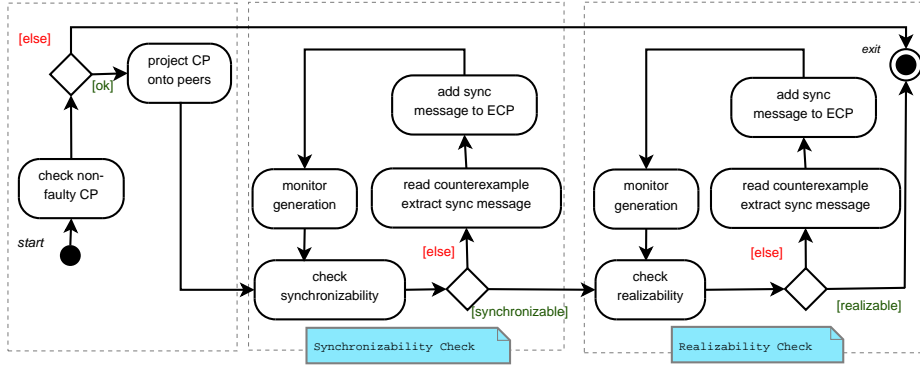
[else]

exit

project CP onto peers

[ok]

add sync message to ECP

add sync message to ECP

check non-faulty CP

monitor generation

read counterexample extract sync message

monitor generation

read counterexample extract sync message

start

[else]

[else]

check synchronizability

check realizability

[synchronizable]

[realizable]

Synchronizability Check

Realizability Check